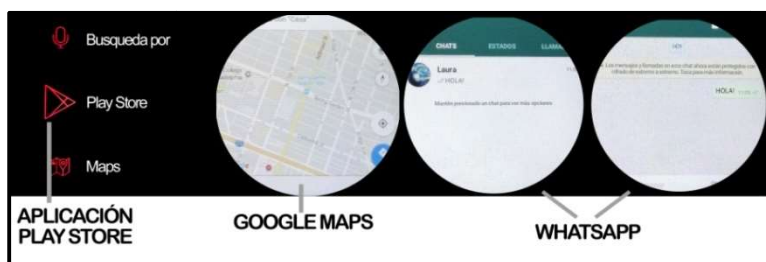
Busqueda por

Play Store

Maps

CHATS ESTADOS LLAM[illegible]

Laura

✓✓ ¡HOLA!

Mantén presionado un chat para ver más opciones

HOY

Los mensajes y llamadas en este chat ahora están protegidos con cifrado de extremo a extremo. Toca para más información.

¡HOLA!

APLICACIÓN PLAY STORE

GOOGLE MAPS

WHATSAPP